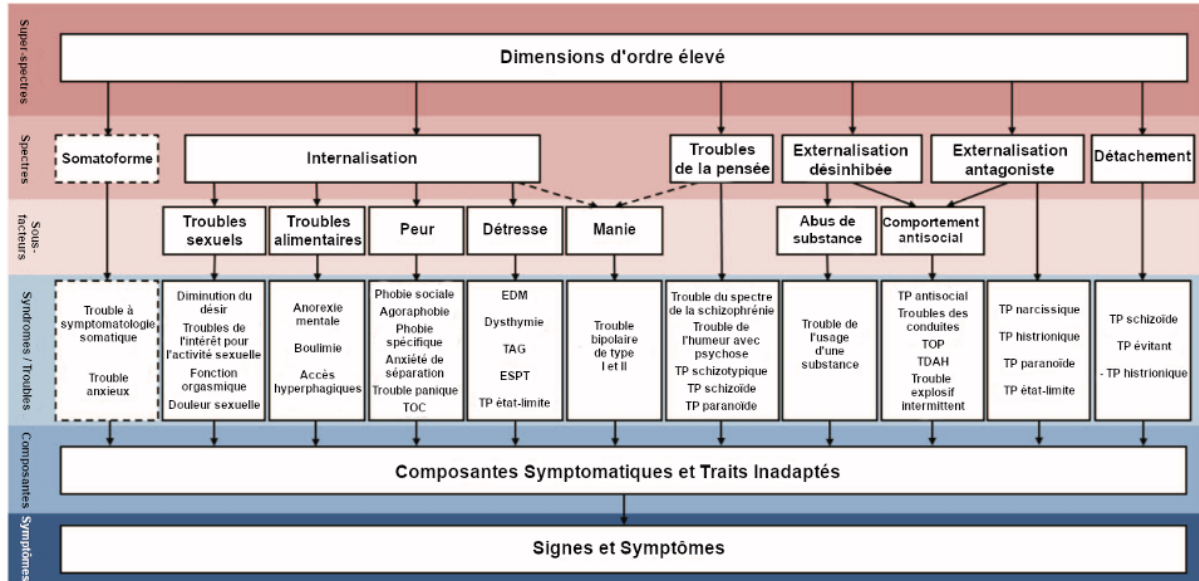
Super-spectres

Dimensions d'ordre élevé

Spectres

Somatoforme

Internalisation

Troubles de la pensée

Externalisation désinhibée

Externalisation antagoniste

Détachement

Sous-facteurs

Troubles sexuels

Troubles alimentaires

Peur

Détresse

Manie

Abus de substance

Comportement antisocial

Syndromes / Troubles

Trouble à symptomatologie somatique

Trouble anxieux

Diminution du désir

Troubles de l'intérêt pour l'activité sexuelle

Fonction orgasmique

Douleur sexuelle

Anorexie mentale

Boulimie

Accès hyperphagiques

Phobie sociale

Agoraphobie

Phobie spécifique

Anxiété de séparation

Trouble panique

TOC

EDM

Dysthymie

TAG

ESPT

TP état-limite

Trouble bipolaire de type I et II

Trouble du spectre de la schizophrénie

Trouble de l'humeur avec psychose

TP schizotypique

TP schizoïde

TP paranoïde

Trouble de l'usage d'une substance

TP antisocial

Troubles des conduites

TOP

TDAH

Trouble explosif intermittent

TP narcissique

TP histrionique

TP paranoïde

TP état-limite

TP schizoïde

TP évitant

- TP histrionique

Composantes

Composantes Symptomatiques et Traits Inadaptés

Symptômes

Signes et Symptômes